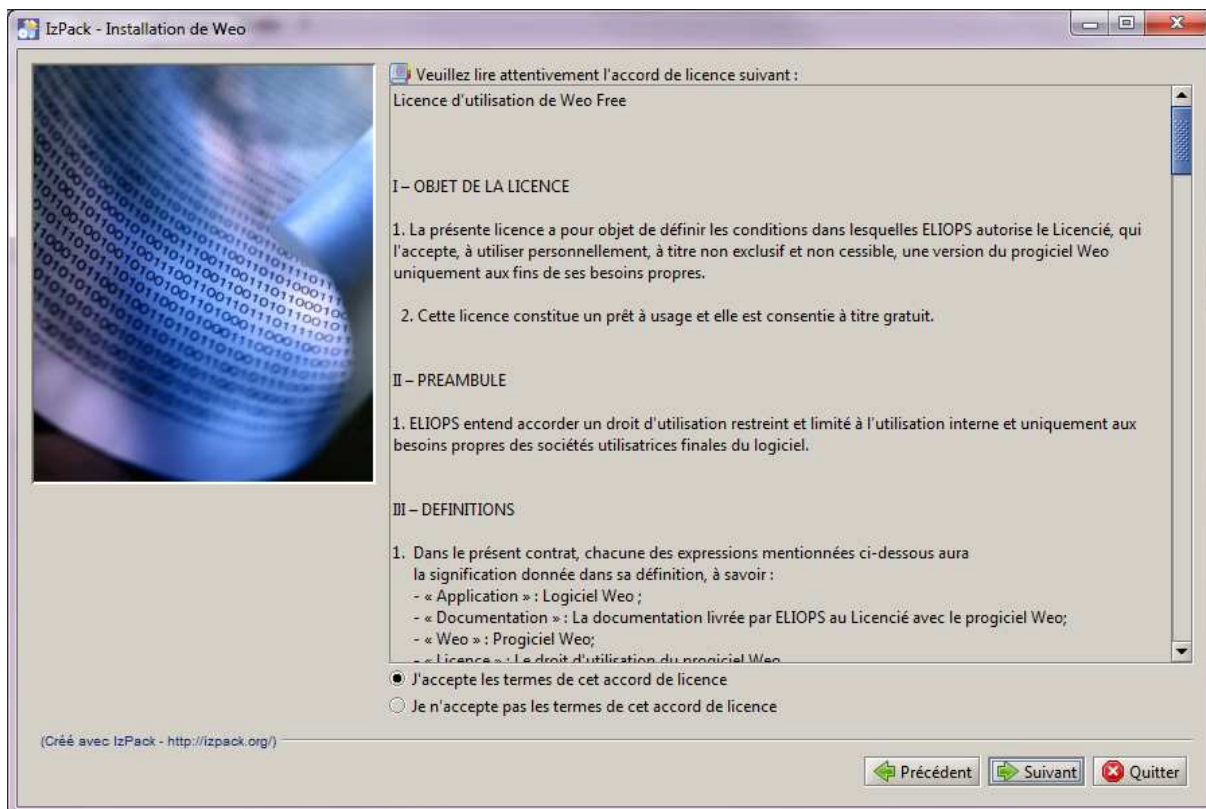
IzPack - Installation de Weo

Veuillez lire attentivement l'accord de licence suivant :

Licence d'utilisation de Weo Free

I – OBJET DE LA LICENCE

1. La présente licence a pour objet de définir les conditions dans lesquelles ELIOPS autorise le Licencié, qui l'accepte, à utiliser personnellement, à titre non exclusif et non cessible, une version du progiciel Weo uniquement aux fins de ses besoins propres.

2. Cette licence constitue un prêt à usage et elle est consentie à titre gratuit.

II – PREAMBULE

1. ELIOPS entend accorder un droit d'utilisation restreint et limité à l'utilisation interne et uniquement aux besoins propres des sociétés utilisatrices finales du logiciel.

III – DEFINITIONS

1. Dans le présent contrat, chacune des expressions mentionnées ci-dessous aura la signification donnée dans sa définition, à savoir :
- « Application » : Logiciel Weo ;
- « Documentation » : La documentation livrée par ELIOPS au Licencié avec le progiciel Weo;
- « Weo » : Progiciel Weo;
- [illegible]

J'accepte les termes de cet accord de licence

Je n'accepte pas les termes de cet accord de licence

(Créé avec IzPack - http://izpack.org/)

Précédent Suivant Quitter